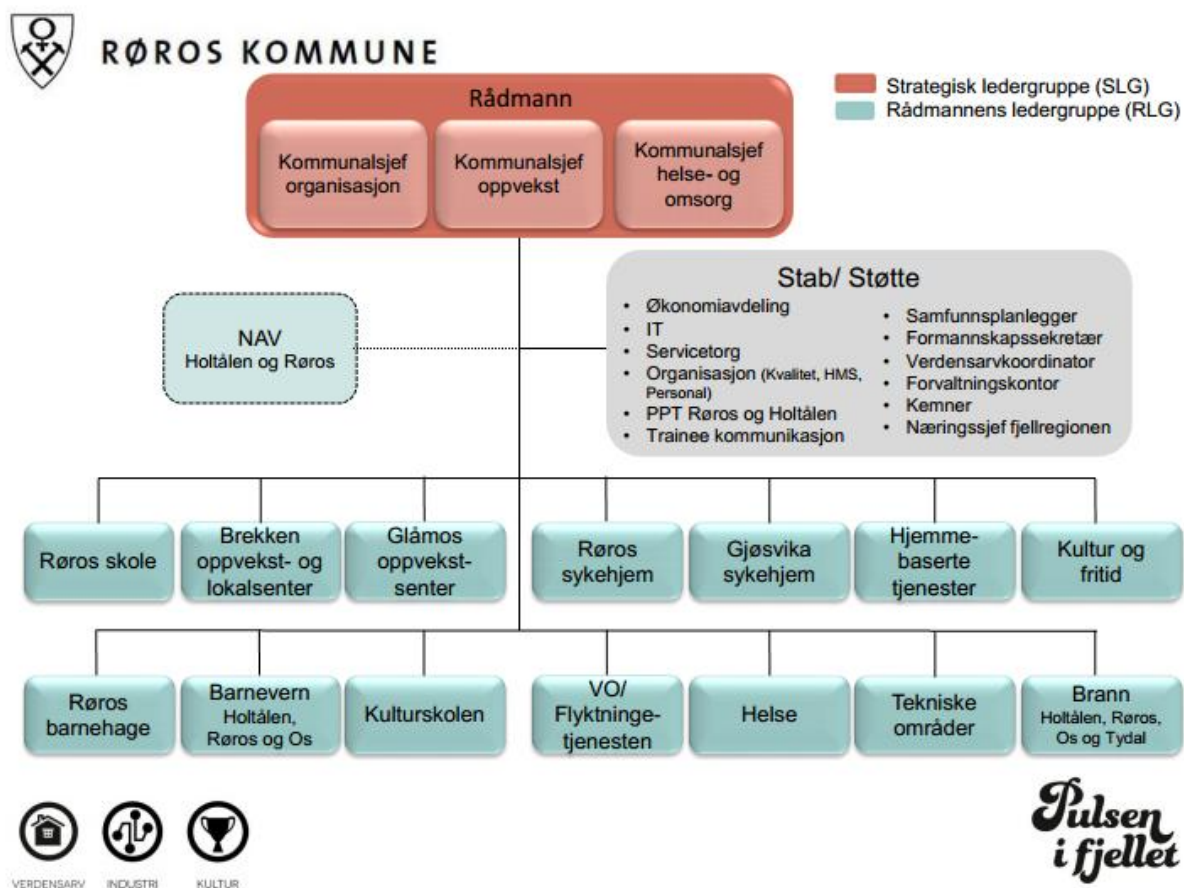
RØROS KOMMUNE

Strategisk ledergruppe (SLG)
Rådmannens ledergruppe (RLG)

Rådmann

Kommunalsjef organisasjon

Kommunalsjef oppvekst

Kommunalsjef helse- og omsorg

NAV
Holtålen og Røros

Stab/ Støtte
• Økonomiavdeling
• IT
• Servicetorg
• Organisasjon (Kvalitet, HMS, Personal)
• PPT Røros og Holtålen
• Trainee kommunikasjon
• Samfunnsplanlegger
• Formannskapssekretær
• Verdensarvkoordinator
• Forvaltningskontor
• Kemner
• Næringssjef fjellregionen

Røros skole

Brekken oppvekst- og lokalsenter

Glåmos oppvekstsenter

Røros sykehjem

Gjøsvika sykehjem

Hjemmebaserte tjenester

Kultur og fritid

Røros barnehage

Barnevern Holtålen, Røros og Os

Kulturskolen

VO/ Flyktningetjenesten

Helse

Tekniske områder

Brann Holtålen, Røros, Os og Tydal

VERDENSARV INDUSTRI KULTUR

Pulsen i fjellet